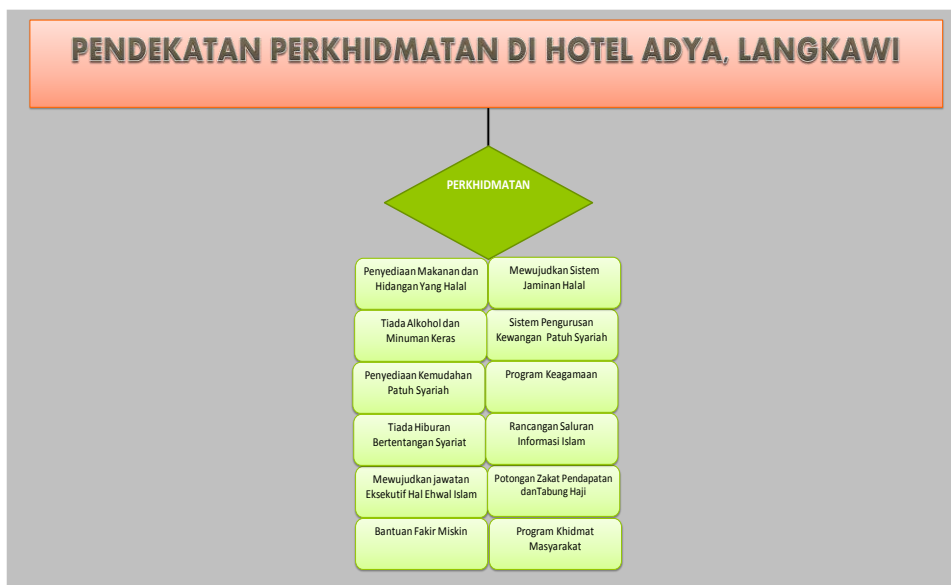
PENDEKATAN PERKHIDMATAN DI HOTEL ADYA, LANGKAWI

PERKHIDMATAN

Penyediaan Makanan dan Hidangan Yang Halal

Mewujudkan Sistem Jaminan Halal

Tiada Alkohol dan Minuman Keras

Sistem Pengurusan Kewangan Patuh Syariah

Penyediaan Kemudahan Patuh Syariah

Program Keagamaan

Tiada Hiburan Bertentangan Syariat

Rancangan Saluran Informasi Islam

Mewujudkan jawatan Eksekutif Hal Ehwal Islam

Potongan Zakat Pendapatan danTabung Haji

Bantuan Fakir Miskin

Program Khidmat Masyarakat